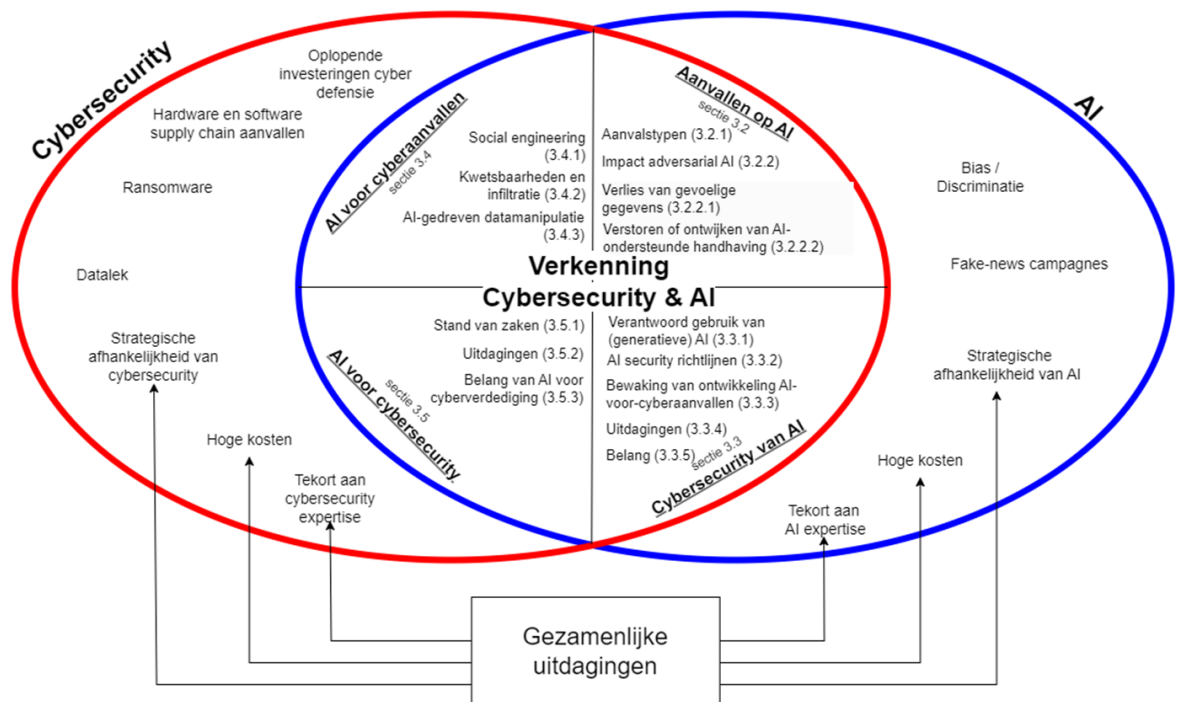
Cybersecurity

Oplopende investeringen cyber defensie

Hardware en software supply chain aanvallen

Ransomware

Datalek

Strategische afhankelijkheid van cybersecurity

Hoge kosten

Tekort aan cybersecurity expertise

AI voor cyberaanvallen
sectie 3.4

Social engineering (3.4.1)

Kwetsbaarheden en infiltratie (3.4.2)

AI-gedreven datamanipulatie (3.4.3)

Aanvallen op AI
sectie 3.2

Aanvalstypen (3.2.1)

Impact adversarial AI (3.2.2)

Verlies van gevoelige gegevens (3.2.2.1)

Verstoren of ontwijken van AI-ondersteunde handhaving (3.2.2.2)

Verkenning
Cybersecurity & AI

Stand van zaken (3.5.1)

Uitdagingen (3.5.2)

Belang van AI voor cyberverdediging (3.5.3)

AI voor cybersecurity
sectie 3.5

Verantwoord gebruik van (generatieve) AI (3.3.1)

AI security richtlijnen (3.3.2)

Bewaking van ontwikkeling AI-voor-cyberaanvallen (3.3.3)

Uitdagingen (3.3.4)

Belang (3.3.5)

Cybersecurity van AI
sectie 3.3

AI

Bias / Discriminatie

Fake-news campagnes

Strategische afhankelijkheid van AI

Hoge kosten

Tekort aan AI expertise

Gezamenlijke uitdagingen